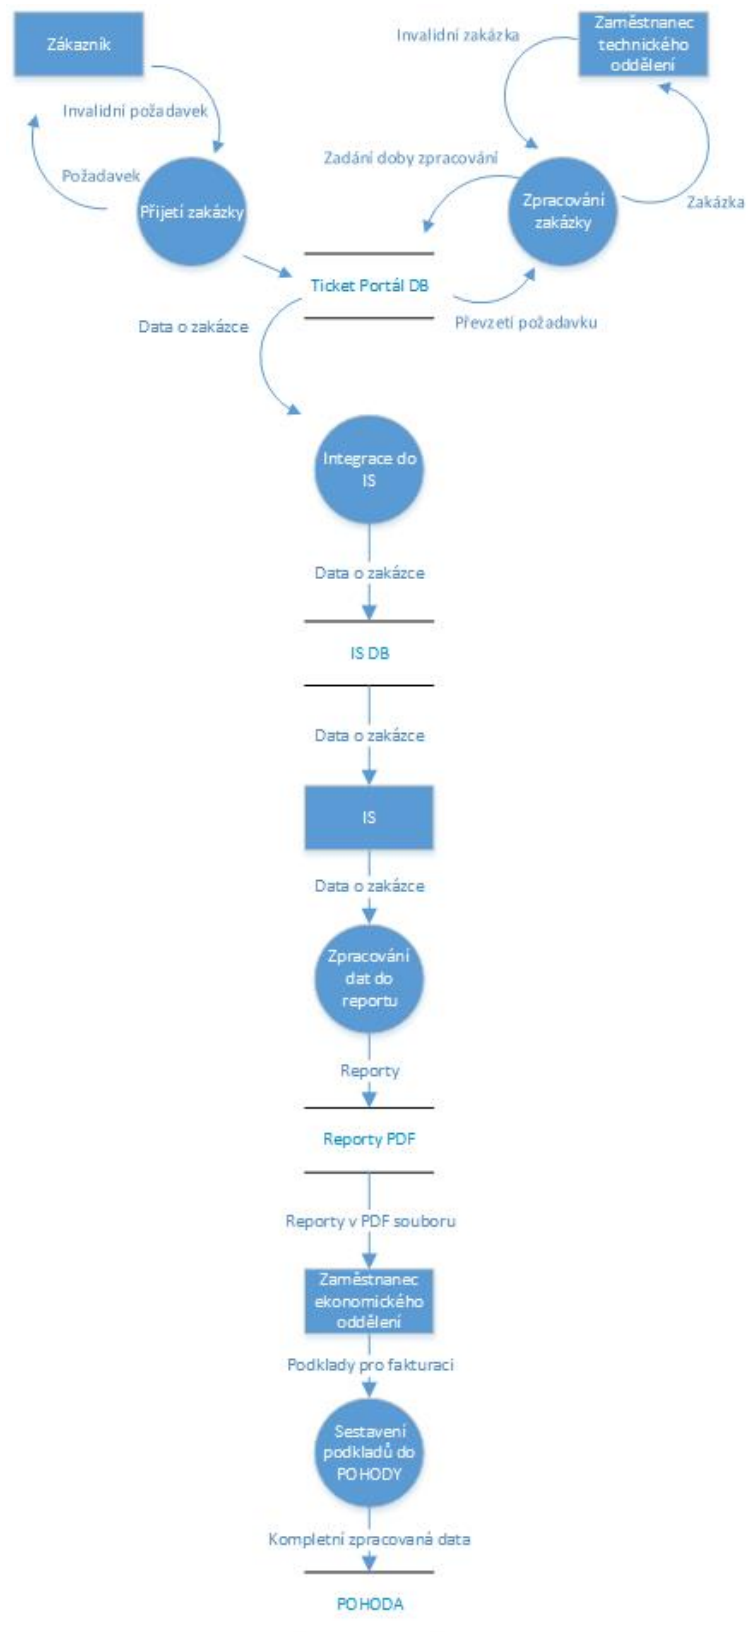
Zákazník

Invalidní zakázka

Zaměstnanec technického oddělení

Invalidní požadavek

Požadavek

Přijetí zakázky

Zadání doby zpracování

Zpracování zakázky

Zakázka

Ticket Portál DB

Data o zakázce

Převzetí požadavku

Integrace do IS

Data o zakázce

IS DB

Data o zakázce

IS

Data o zakázce

Zpracování dat do reportu

Reporty

Reporty PDF

Reporty v PDF souboru

Zaměstnanec ekonomického oddělení

Podklady pro fakturaci

Sestavení podkladů do POHODY

Kompletní zpracovaná data

POHODA